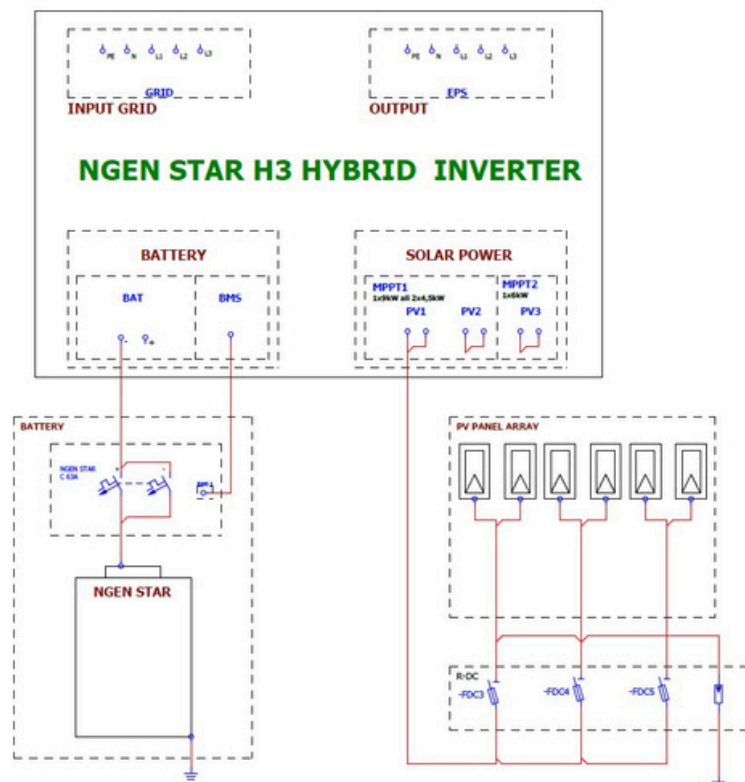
PE N L1 L2 L3

GRID

INPUT GRID

PE N L1 L2 L3

EPS

OUTPUT

NGEN STAR H3 HYBRID INVERTER

BATTERY

BAT

BMS

- +

SOLAR POWER

MPPT1
1x9kW až 2x4,5kW

MPPT2
1x6kW

PV1

PV2

PV3

BATTERY

NGEN STAR
C 63A

BMS

NGEN STAR

PV PANEL ARRAY

R-DC

-FDC3

-FDC4

-FDC5